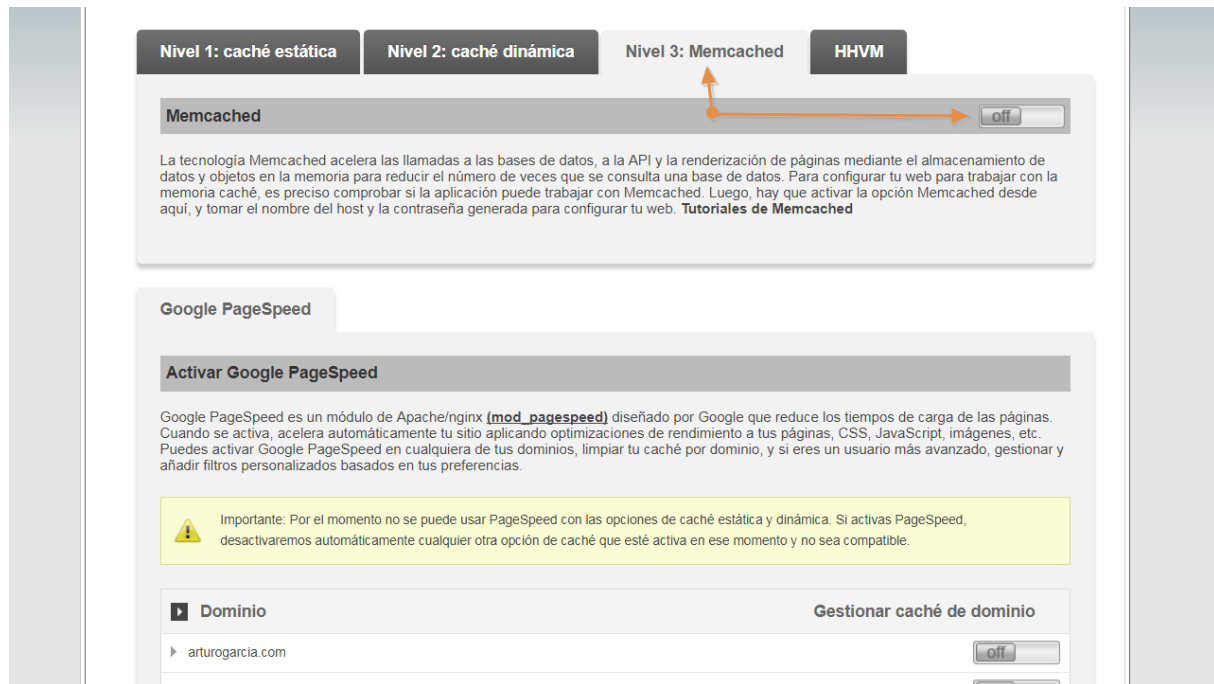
Nivel 1: caché estática
Nivel 2: caché dinámica
Nivel 3: Memcached
HHVM

Memcached

off

La tecnología Memcached acelera las llamadas a las bases de datos, a la API y la renderización de páginas mediante el almacenamiento de datos y objetos en la memoria para reducir el número de veces que se consulta una base de datos. Para configurar tu web para trabajar con la memoria caché, es preciso comprobar si la aplicación puede trabajar con Memcached. Luego, hay que activar la opción Memcached desde aquí, y tomar el nombre del host y la contraseña generada para configurar tu web. Tutoriales de Memcached

Google PageSpeed

Activar Google PageSpeed

Google PageSpeed es un módulo de Apache/nginx (mod_pagespeed) diseñado por Google que reduce los tiempos de carga de las páginas. Cuando se activa, acelera automáticamente tu sitio aplicando optimizaciones de rendimiento a tus páginas, CSS, JavaScript, imágenes, etc. Puedes activar Google PageSpeed en cualquiera de tus dominios, limpiar tu caché por dominio, y si eres un usuario más avanzado, gestionar y añadir filtros personalizados basados en tus preferencias.

Importante: Por el momento no se puede usar PageSpeed con las opciones de caché estática y dinámica. Si activas PageSpeed, desactivaremos automáticamente cualquier otra opción de caché que esté activa en ese momento y no sea compatible.

| Dominio | Gestionar caché de dominio |
|---|---|
| arturogarcia.com | off |